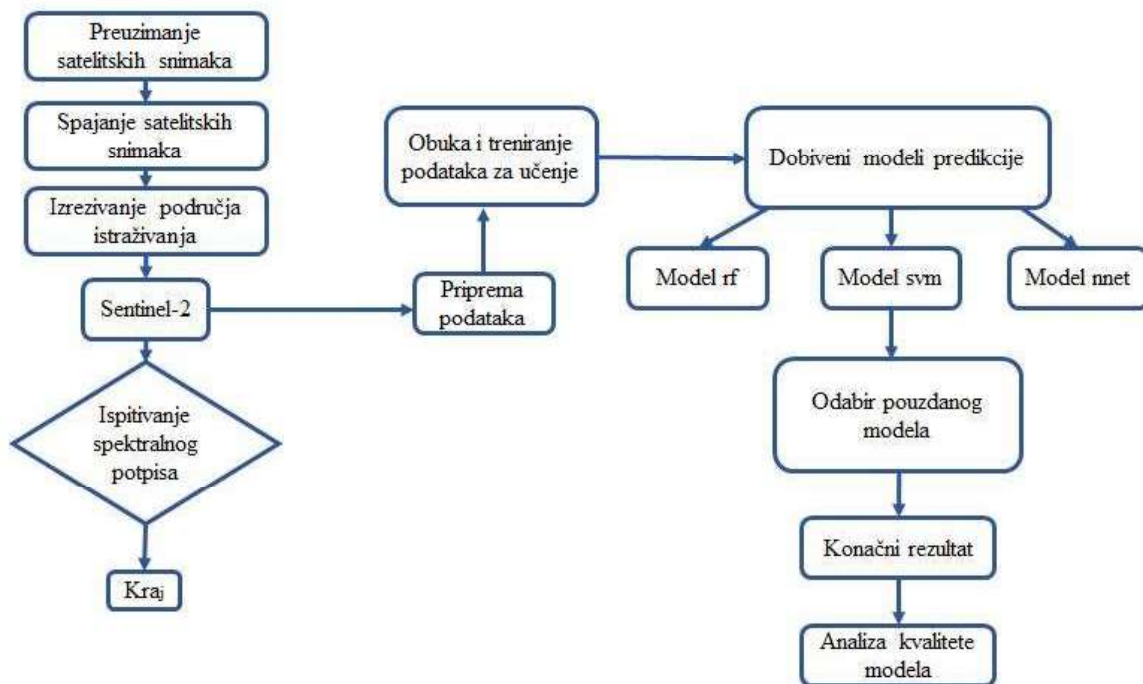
Preuzimanje satelitskih snimaka

Spajanje satelitskih snimaka

Izrezivanje područja istraživanja

Sentinel-2

Ispitivanje spektralnog potpisa

Kraj

Priprema podataka

Obuka i treniranje podataka za učenje

Dobiveni modeli predikcije

Model rf

Model svm

Model nnet

Odabir pouzdanog modela

Konačni rezultat

Analiza kvalitete modela